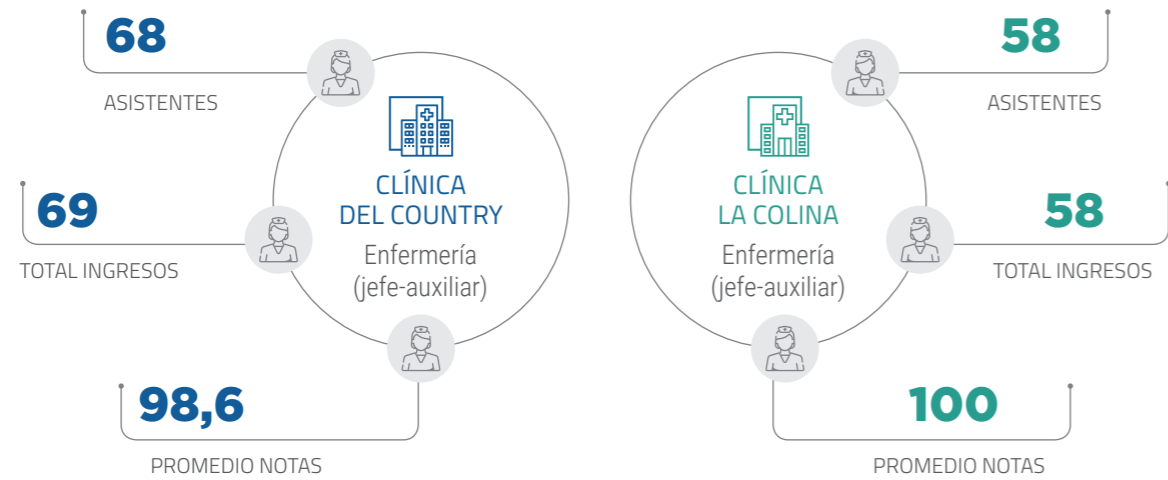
68

ASISTENTES

69

TOTAL INGRESOS

98,6

PROMEDIO NOTAS

CLÍNICA DEL COUNTRY

Enfermería (jefe-auxiliar)

58

ASISTENTES

58

TOTAL INGRESOS

100

PROMEDIO NOTAS

CLÍNICA LA COLINA

Enfermería (jefe-auxiliar)